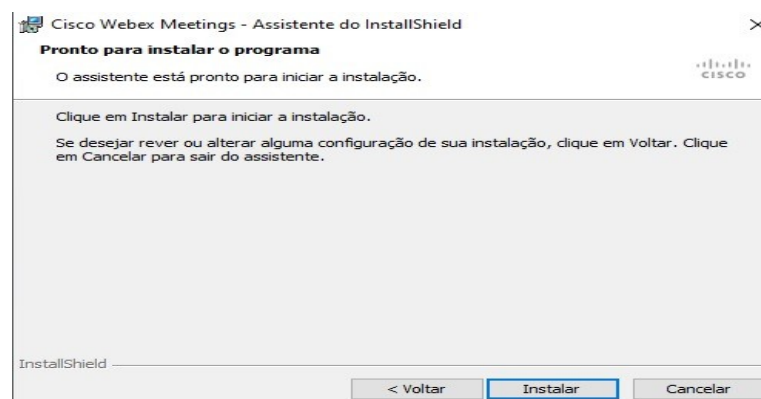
Cisco Webex Meetings - Assistente do InstallShield

×

Pronto para instalar o programa

O assistente está pronto para iniciar a instalação.

cisco

Clique em Instalar para iniciar a instalação.

Se desejar rever ou alterar alguma configuração de sua instalação, clique em Voltar. Clique em Cancelar para sair do assistente.

InstallShield

< Voltar

Instalar

Cancelar